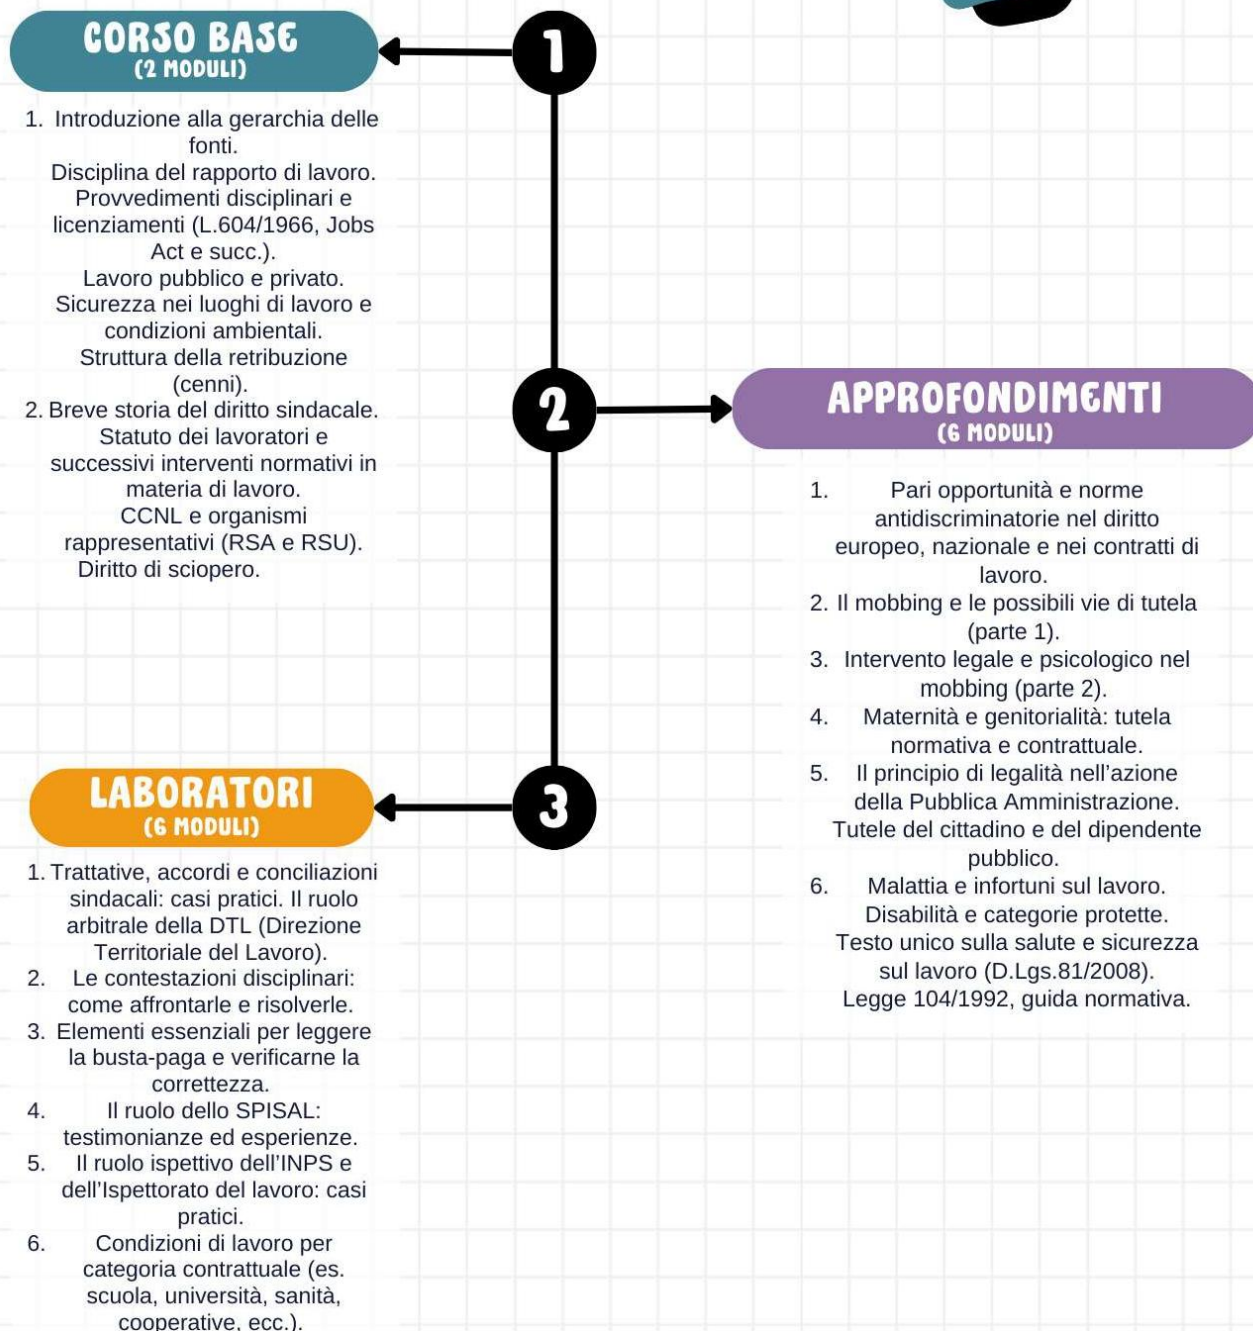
CORSO BASE
(2 MODULI)

1

1. Introduzione alla gerarchia delle fonti.
Disciplina del rapporto di lavoro.
Provvedimenti disciplinari e licenziamenti (L.604/1966, Jobs Act e succ.).
Lavoro pubblico e privato.
Sicurezza nei luoghi di lavoro e condizioni ambientali.
Struttura della retribuzione (cenni).
2. Breve storia del diritto sindacale.
Statuto dei lavoratori e successivi interventi normativi in materia di lavoro.
CCNL e organismi rappresentativi (RSA e RSU).
Diritto di sciopero.

2

APPROFONDIMENTI
(6 MODULI)

1. Pari opportunità e norme antidiscriminatorie nel diritto europeo, nazionale e nei contratti di lavoro.
2. Il mobbing e le possibili vie di tutela (parte 1).
3. Intervento legale e psicologico nel mobbing (parte 2).
4. Maternità e genitorialità: tutela normativa e contrattuale.
5. Il principio di legalità nell'azione della Pubblica Amministrazione.
Tutele del cittadino e del dipendente pubblico.
6. Malattia e infortuni sul lavoro.
Disabilità e categorie protette.
Testo unico sulla salute e sicurezza sul lavoro (D.Lgs.81/2008).
Legge 104/1992, guida normativa.

3

LABORATORI
(6 MODULI)

1. Trattative, accordi e conciliazioni sindacali: casi pratici. Il ruolo arbitrale della DTL (Direzione Territoriale del Lavoro).
2. Le contestazioni disciplinari: come affrontarle e risolverle.
3. Elementi essenziali per leggere la busta-paga e verificarne la correttezza.
4. Il ruolo dello SPISAL: testimonianze ed esperienze.
5. Il ruolo ispettivo dell'INPS e dell'Ispettorato del lavoro: casi pratici.
6. Condizioni di lavoro per categoria contrattuale (es. scuola, università, sanità, cooperative, ecc.).